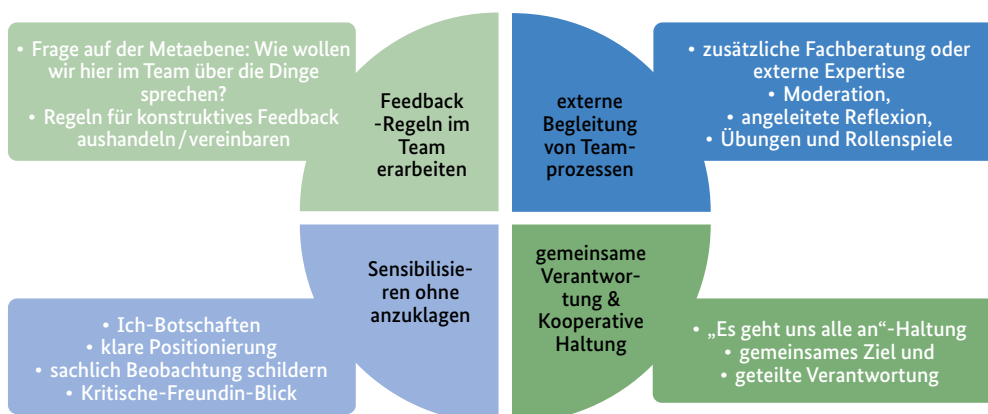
• Frage auf der Metaebene: Wie wollen wir hier im Team über die Dinge sprechen?
• Regeln für konstruktives Feedback aushandeln / vereinbaren

Feedback -Regeln im Team erarbeiten

externe Begleitung von Teamprozessen

• zusätzliche Fachberatung oder externe Expertise
• Moderation,
• angeleitete Reflexion,
• Übungen und Rollenspiele

Sensibilisieren ohne anzuklagen

• Ich-Botschaften
• klare Positionierung
• sachlich Beobachtung schildern
• Kritische-Freundin-Blick

gemeinsame Verantwortung & Kooperative Haltung

• „Es geht uns alle an"-Haltung
• gemeinsames Ziel und
• geteilte Verantwortung